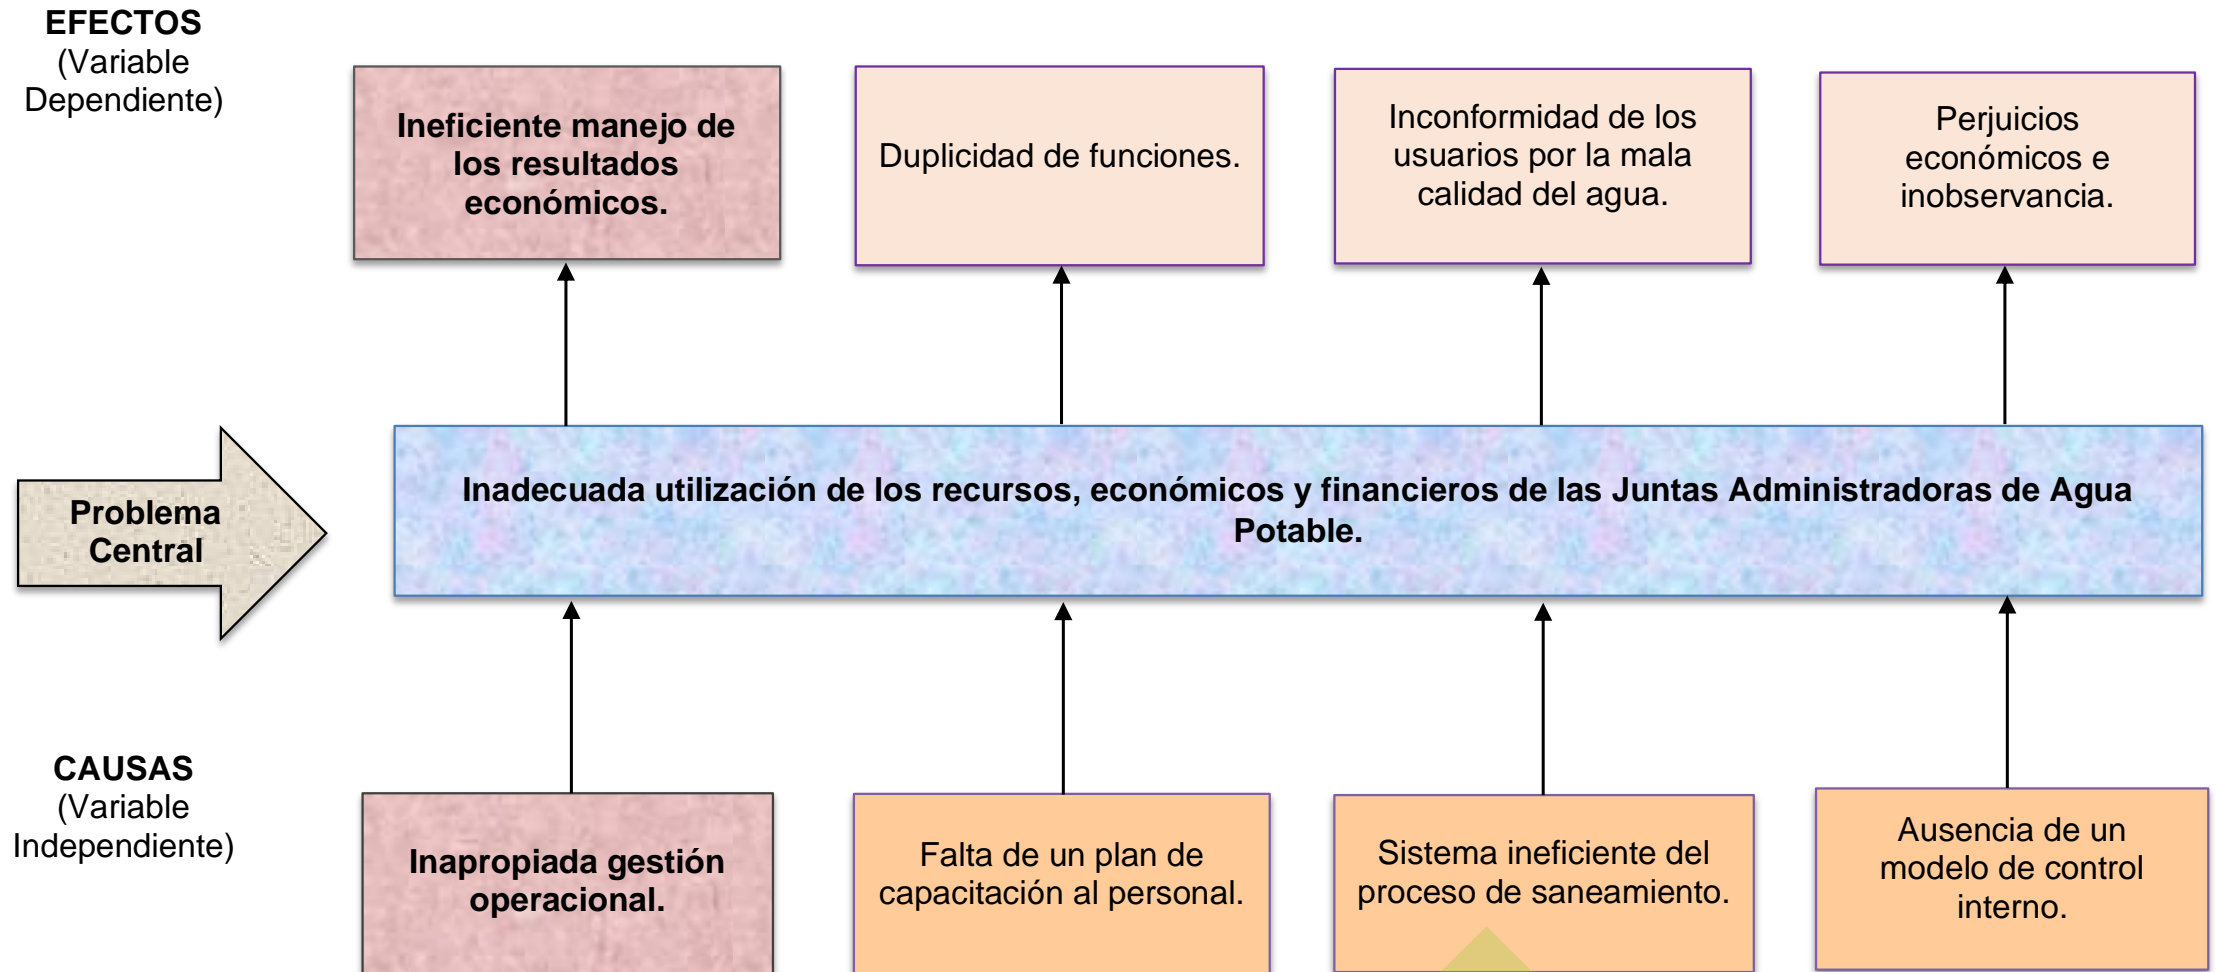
EFECTOS
(Variable Dependiente)

Ineficiente manejo de los resultados económicos.

Duplicidad de funciones.

Inconformidad de los usuarios por la mala calidad del agua.

Perjuicios económicos e inobservancia.

Problema Central

Inadecuada utilización de los recursos, económicos y financieros de las Juntas Administradoras de Agua Potable.

CAUSAS
(Variable Independiente)

Inapropiada gestión operacional.

Falta de un plan de capacitación al personal.

Sistema ineficiente del proceso de saneamiento.

Ausencia de un modelo de control interno.